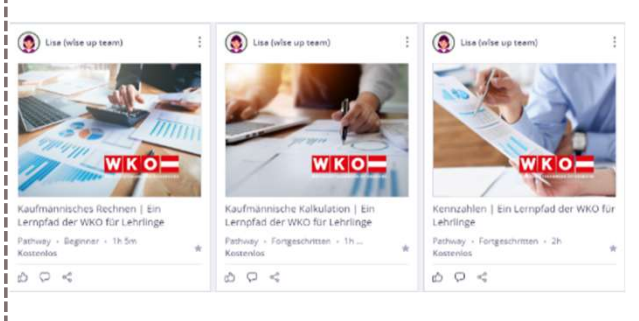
Lisa (wise up team)

WKO

Kaufmännisches Rechnen | Ein Lernpfad der WKO für Lehrlinge

Pathway · Beginner · 1h 5m

Kostenlos

Lisa (wise up team)

WKO

Kaufmännische Kalkulation | Ein Lernpfad der WKO für Lehrlinge

Pathway · Fortgeschritten · 1h ...

Kostenlos

Lisa (wise up team)

WKO

Kennzahlen | Ein Lernpfad der WKO für Lehrlinge

Pathway · Fortgeschritten · 2h

Kostenlos